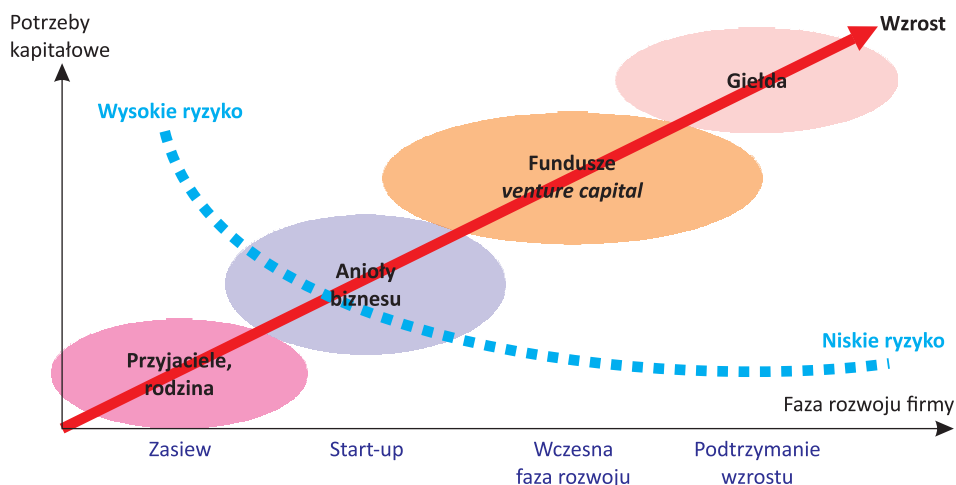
Potrzeby kapitałowe

Wzrost

Wysokie ryzyko

Giełda

Fundusze
*venture capital*

Anioły biznesu

Niskie ryzyko

Przyjaciele, rodzina

Faza rozwoju firmy

Zasiew

Start-up

Wczesna faza rozwoju

Podtrzymanie wzrostu